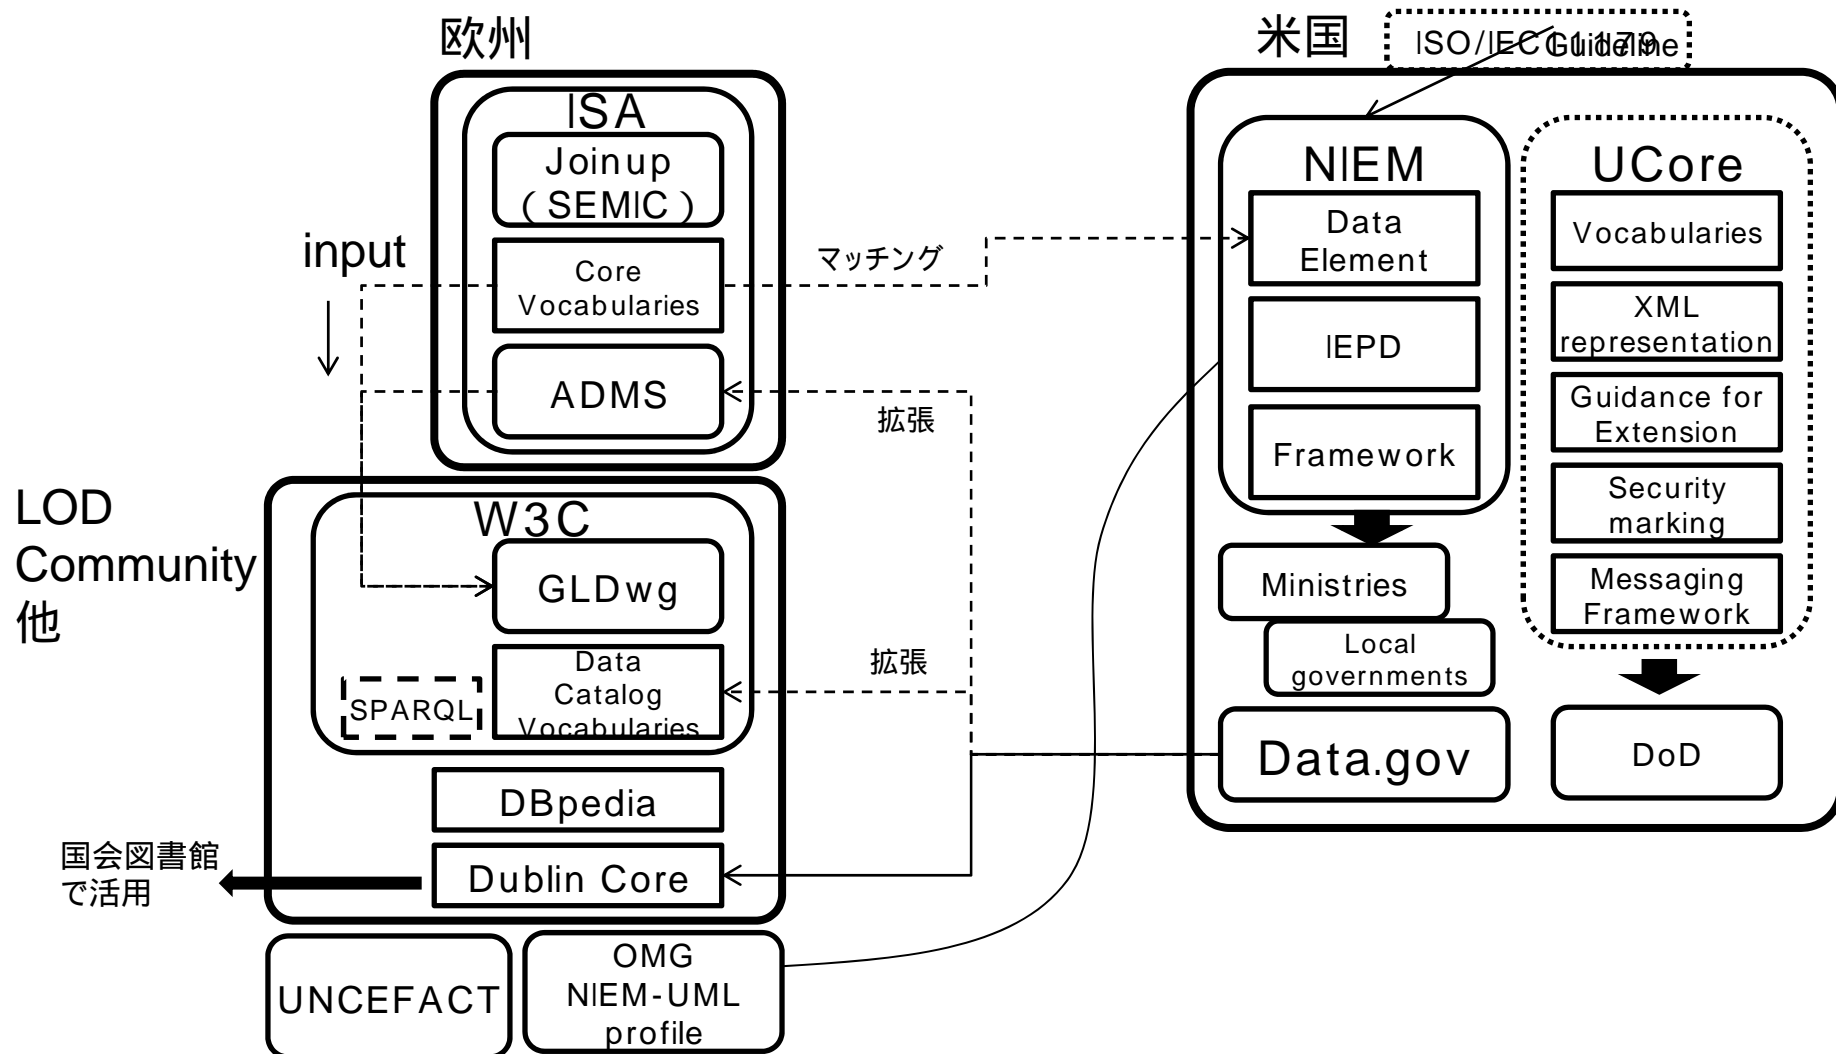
欧州

ISA

Joinup (SEMIC)

Core Vocabularies

ADMS

input ↓

LOD Community 他

W3C

GLDwg

SPARQL

Data Catalog Vocabularies

DBpedia

Dublin Core

国会図書館で活用

UNCEFACT

OMG NIEM-UML profile

マッチング

拡張

拡張

米国

ISO/IEC 11179 Guideline

NIEM

Data Element

IEPD

Framework

Ministries

Local governments

Data.gov

UCore

Vocabularies

XML representation

Guidance for Extension

Security marking

Messaging Framework

DoD